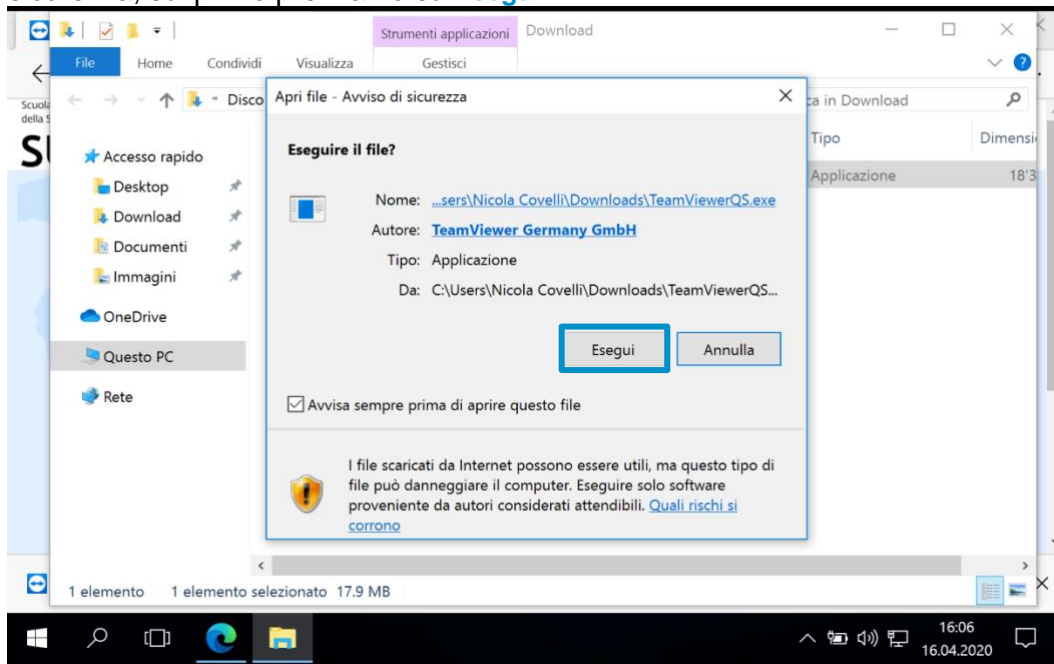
Strumenti applicazioni | Download

File | Home | Condividi | Visualizza | Gestisci

Scuola della S

SU

Disco

ca in Download

Tipo | Dimensi
Applicazione | 18'3

Accesso rapido
Desktop
Download
Documenti
Immagini
OneDrive
Questo PC
Rete

Apri file - Avviso di sicurezza

Eseguire il file?

Nome: ...sers\Nicola Covelli\Downloads\TeamViewerQS.exe
Autore: TeamViewer Germany GmbH
Tipo: Applicazione
Da: C:\Users\Nicola Covelli\Downloads\TeamViewerQS...

Esegui | Annulla

Avvisa sempre prima di aprire questo file

I file scaricati da Internet possono essere utili, ma questo tipo di file può danneggiare il computer. Eseguire solo software proveniente da autori considerati attendibili. Quali rischi si corrono

1 elemento | 1 elemento selezionato 17.9 MB

16:06
16.04.2020